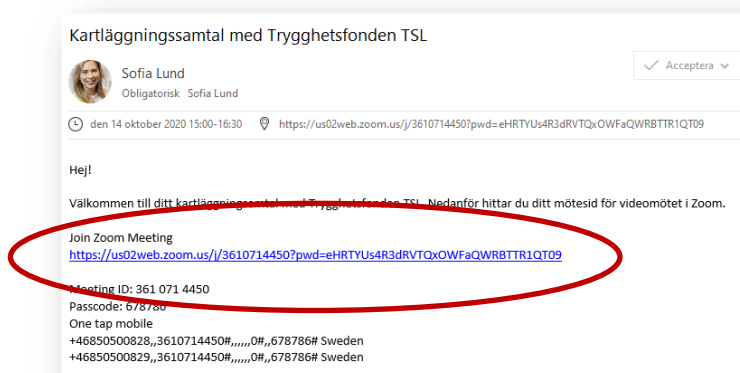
Kartläggningssamtal med Trygghetsfonden TSL

Sofia Lund
Obligatorisk Sofia Lund

Acceptera

den 14 oktober 2020 15:00-16:30 https://us02web.zoom.us/j/3610714450?pwd=eHRTYUs4R3dRVTQxOWFaQWRBTTR1QT09

Hej!

Välkommen till ditt kartläggningssamtal med Trygghetsfonden TSL. Nedanför hittar du ditt mötesid för videomötet i Zoom.

Join Zoom Meeting
https://us02web.zoom.us/j/3610714450?pwd=eHRTYUs4R3dRVTQxOWFaQWRBTTR1QT09

Meeting ID: 361 071 4450
Passcode: 678786
One tap mobile
+46850500828,,3610714450#,,,,,,0#,,678786# Sweden
+46850500829,,3610714450#,,,,,,0#,,678786# Sweden